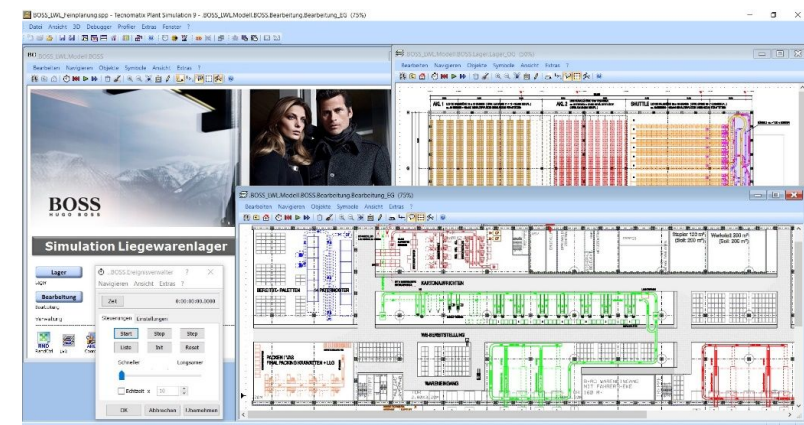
BOSS_LWL_Feinplanung.spp - Tecnomatix Plant Simulation 9 - .BOSS_LWL_Modell.BOSS.Bearbeitung.Bearbeitung_EG (75%)

Datei Ansicht 3D Debugger Profiler Extras Fenster ?

.BOSS_LWL_Modell.BOSS

Bearbeiten Navigieren Objekte Symbole Ansicht Extras ?

BOSS
HUGO BOSS

Simulation Liegewarenlager

Lager
Lager

Bearbeitung
Bearbeitung

Verwaltung

.BOSS.Ereignisverwalter ? X

Navigieren Ansicht Extras ?

Zeit 0:00:00.0000

Steuerungen Einstellungen

Start Step Stop
Liste Init Reset

Schneller Langsamer

Echtzeit x 10

OK Abbrechen Übernehmen

.BOSS_LWL_Modell.BOSS.Lager.Lager_EG (75%)

Bearbeiten Navigieren Objekte Symbole Ansicht Extras ?

AKL 1
AKL 2
SHUTTLE

.BOSS_LWL_Modell.BOSS.Bearbeitung.Bearbeitung_EG (75%)

Bearbeiten Navigieren Objekte Symbole Ansicht Extras ?

BEREITSTE - PALETTEN
KARTONAUFRICHTEN
WA-BEREITSTELLUNG
PICKEN / LSG
FINAL PACKING/KARTON + LSG
WARENEINGANG
Stapler 120 m²
Werkstatt 200 m²